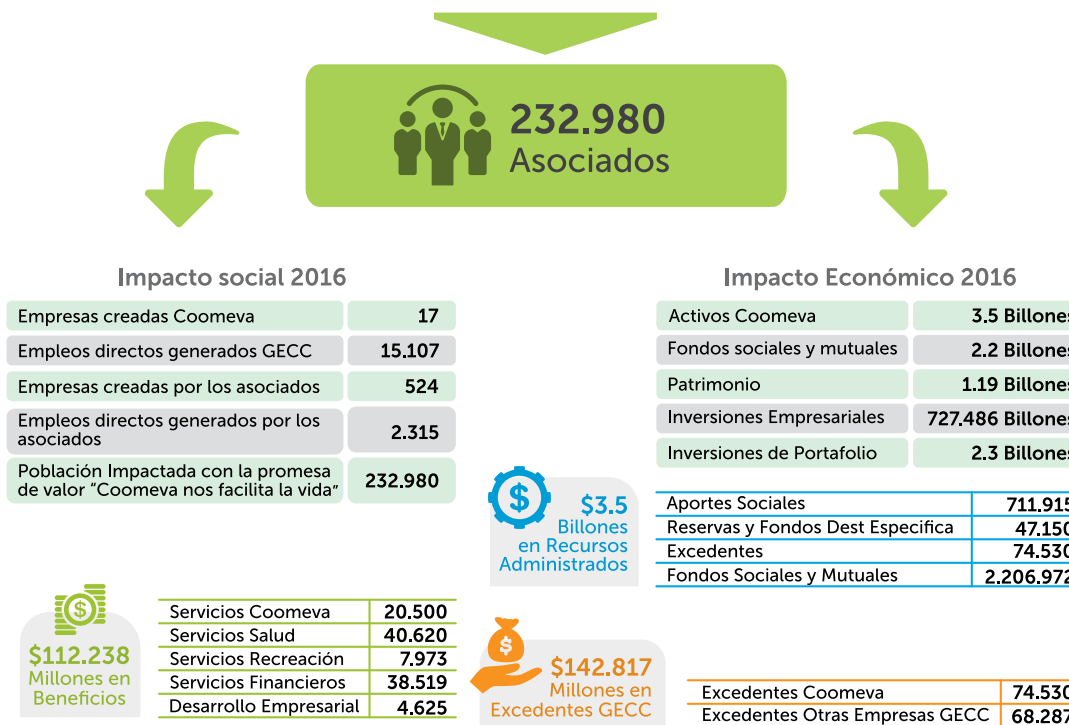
232.980
Asociados

Impacto social 2016

| Empresas creadas Coomeva | 17 |
|---|---|
| Empleos directos generados GECC | 15.107 |
| Empresas creadas por los asociados | 524 |
| Empleos directos generados por los asociados | 2.315 |
| Población Impactada con la promesa de valor "Coomeva nos facilita la vida" | 232.980 |

Impacto Económico 2016

| Activos Coomeva | 3.5 Billones |
|---|---|
| Fondos sociales y mutuales | 2.2 Billones |
| Patrimonio | 1.19 Billones |
| Inversiones Empresariales | 727.486 Billones |
| Inversiones de Portafolio | 2.3 Billones |

$3.5 Billones en Recursos Administrados

| Aportes Sociales | 711.915 |
|---|---|
| Reservas y Fondos Dest Especifica | 47.150 |
| Excedentes | 74.530 |
| Fondos Sociales y Mutuales | 2.206.972 |

$112.238 Millones en Beneficios

| Servicios Coomeva | 20.500 |
|---|---|
| Servicios Salud | 40.620 |
| Servicios Recreación | 7.973 |
| Servicios Financieros | 38.519 |
| Desarrollo Empresarial | 4.625 |

$142.817 Millones en Excedentes GECC

| Excedentes Coomeva | 74.530 |
|---|---|
| Excedentes Otras Empresas GECC | 68.287 |